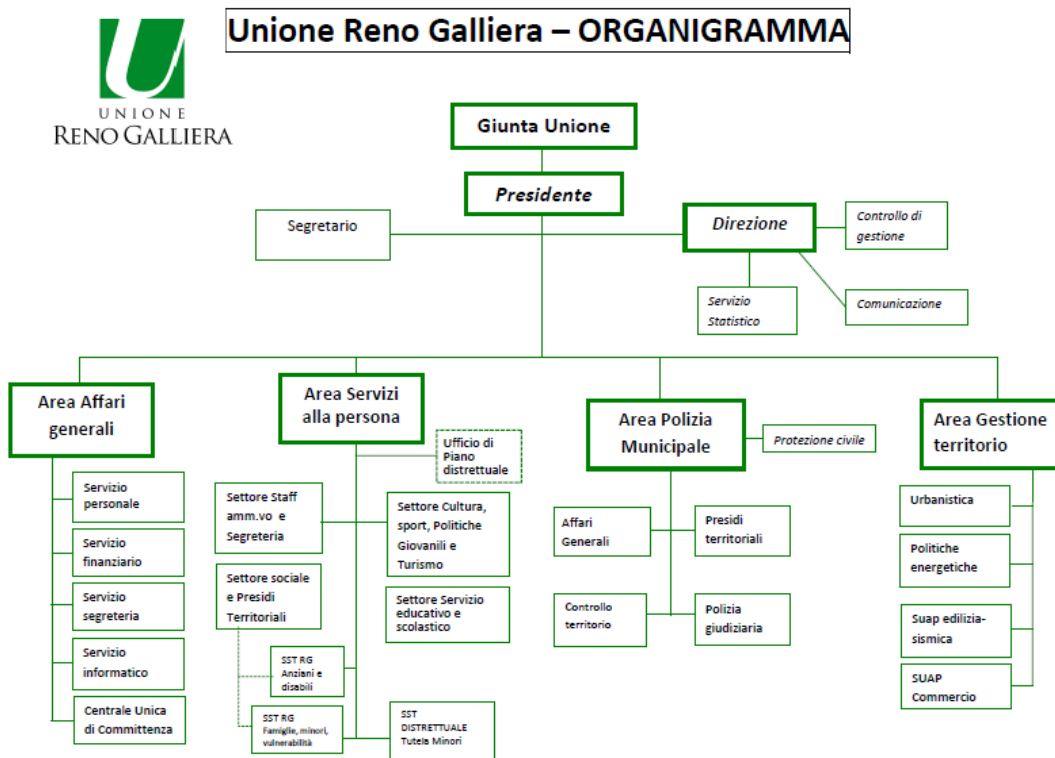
UNIONE
RENO GALLIERA

Unione Reno Galliera – ORGANIGRAMMA

Giunta Unione

Presidente

Segretario

Direzione

Controllo di gestione

Servizio Statistico

Comunicazione

Area Affari generali

Servizio personale

Servizio finanziario

Servizio segreteria

Servizio informatico

Centrale Unica di Committenza

Area Servizi alla persona

Ufficio di Piano distrettuale

Settore Staff amm.vo e Segreteria

Settore Cultura, sport, Politiche Giovanili e Turismo

Settore sociale e Presidi Territoriali

Settore Servizio educativo e scolastico

SST RG Anziani e disabili

SST RG Famiglie, minori, vulnerabilità

SST DISTRETTUALE Tutela Minori

Area Polizia Municipale

Protezione civile

Affari Generali

Presidi territoriali

Controllo territorio

Polizia giudiziaria

Area Gestione territorio

Urbanistica

Politiche energetiche

Suap edilizia-sismica

SUAP Commercio